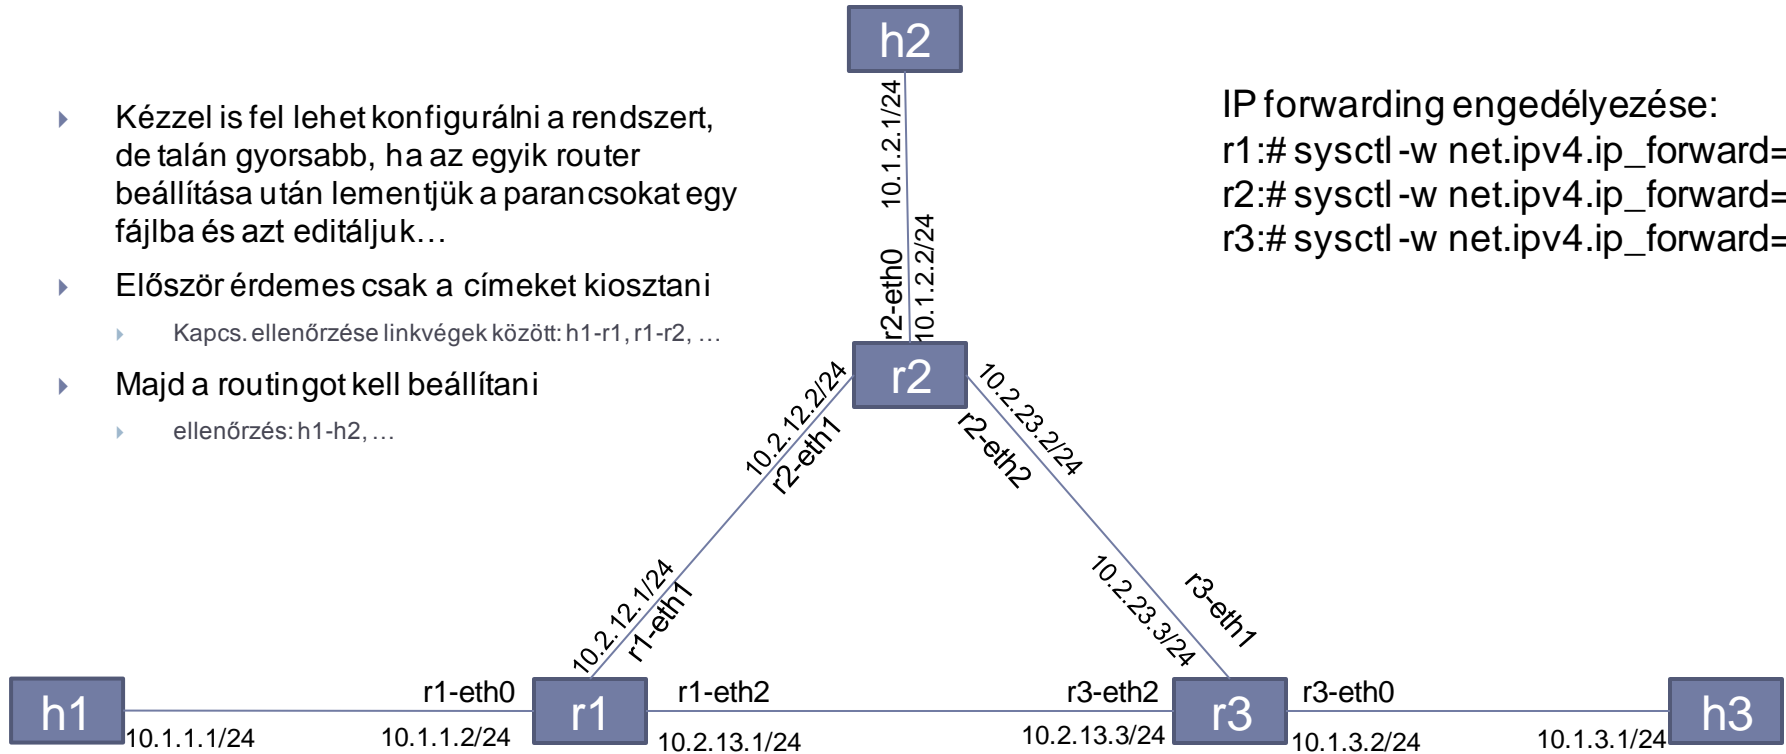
Kézzel is fel lehet konfigurálni a rendszert, de talán gyorsabb, ha az egyik router beállítása után lementjük a parancsokat egy fájlba és azt editáljuk…

Először érdemes csak a címeket kiosztani

Kapcs. ellenőrzése linkvégek között: h1-r1, r1-r2, …

Majd a routingot kell beállítani

ellenőrzés: h1-h2, …

IP forwarding engedélyezése:
r1:# sysctl -w net.ipv4.ip_forward=
r2:# sysctl -w net.ipv4.ip_forward=
r3:# sysctl -w net.ipv4.ip_forward=

h2

10.1.2.1/24

r2-eth0

10.1.2.2/24

r2

10.2.12.2/24

r2-eth1

10.2.23.2/24

r2-eth2

10.2.12.1/24

r1-eth1

10.2.23.3/24

r3-eth1

h1

10.1.1.1/24

r1-eth0

10.1.1.2/24

r1

r1-eth2

10.2.13.1/24

r3-eth2

10.2.13.3/24

r3

r3-eth0

10.1.3.2/24

10.1.3.1/24

h3